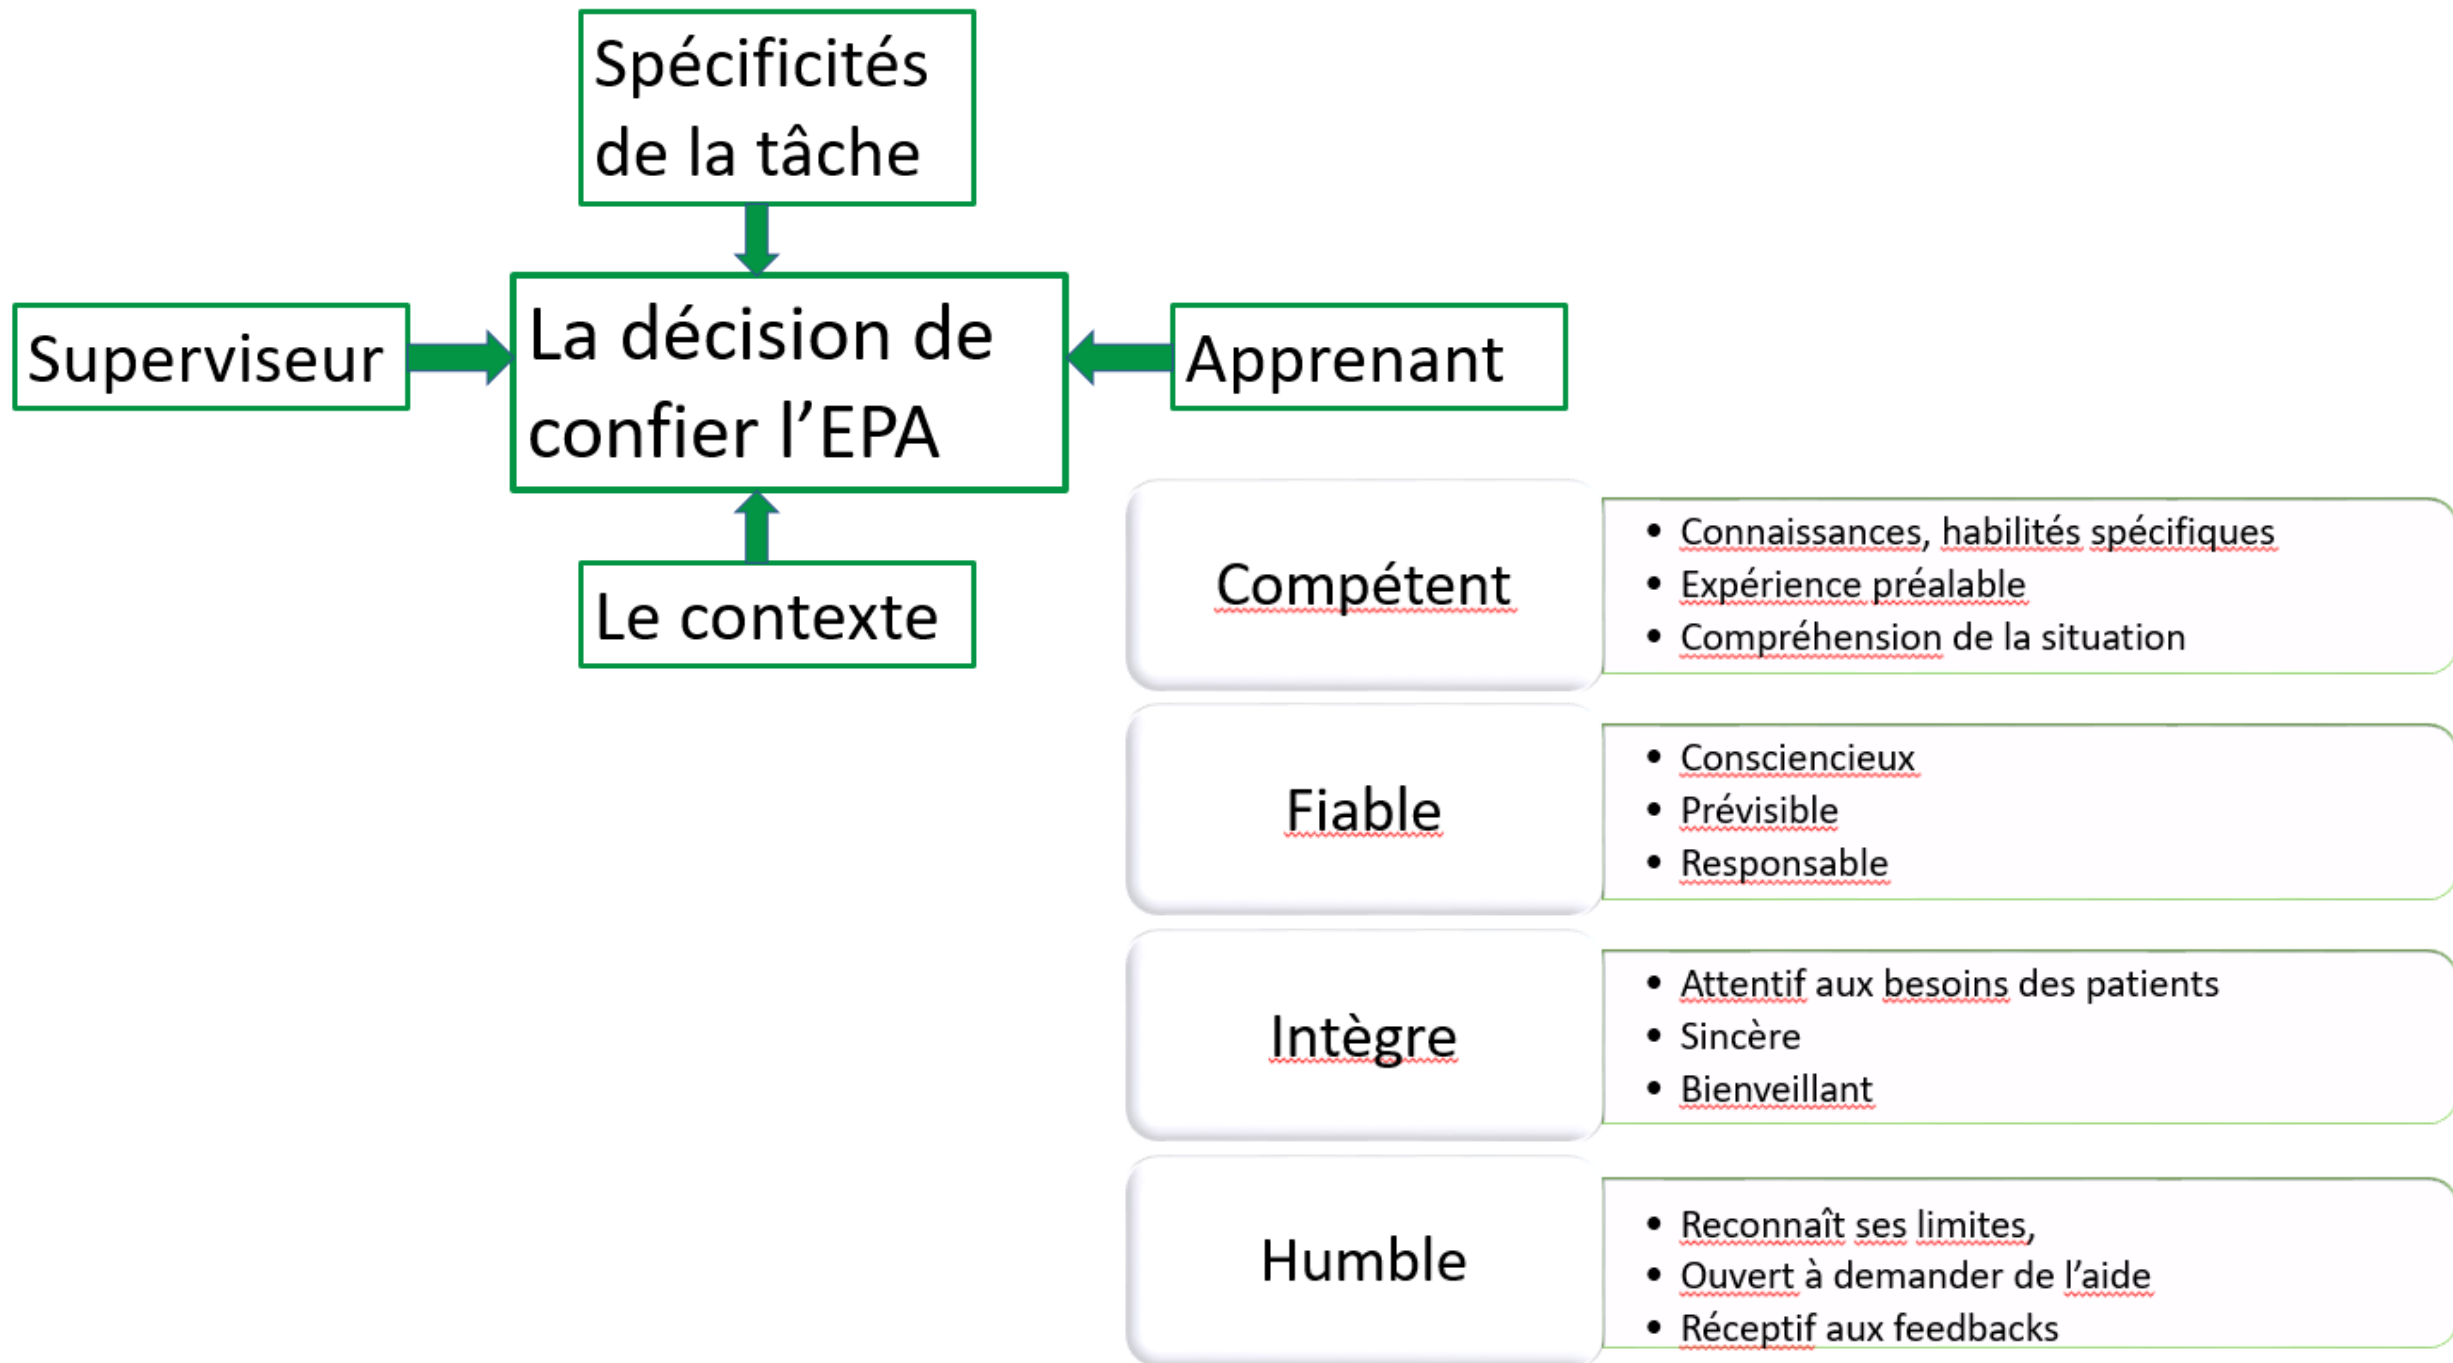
Spécificités de la tâche

Superviseur

La décision de confier l'EPA

Apprenant

Le contexte

Compétent

- Connaissances, habilités spécifiques
- Expérience préalable
- Compréhension de la situation

Fiable

- Consciencieux
- Prévisible
- Responsable

Intègre

- Attentif aux besoins des patients
- Sincère
- Bienveillant

Humble

- Reconnaît ses limites,
- Ouvert à demander de l'aide
- Réceptif aux feedbacks